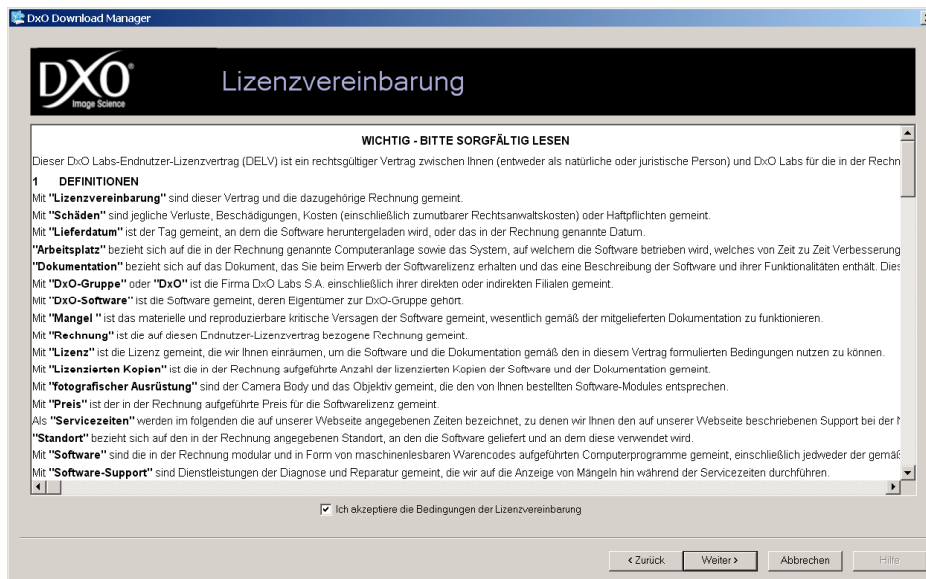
DxO Download Manager

DXO Image Science

Lizenzvereinbarung

WICHTIG - BITTE SORGFÄLTIG LESEN

Dieser DxO Labs-Endnutzer-Lizenzvertrag (DELV) ist ein rechtsgültiger Vertrag zwischen Ihnen (entweder als natürliche oder juristische Person) und DxO Labs für die in der Rechn

1 DEFINITIONEN

Mit "Lizenzvereinbarung" sind dieser Vertrag und die dazugehörige Rechnung gemeint.

Mit "Schäden" sind jegliche Verluste, Beschädigungen, Kosten (einschließlich zumutbarer Rechtsanwaltskosten) oder Haftpflichten gemeint.

Mit "Lieferdatum" ist der Tag gemeint, an dem die Software heruntergeladen wird, oder das in der Rechnung genannte Datum.

"Arbeitsplatz" bezieht sich auf die in der Rechnung genannte Computeranlage sowie das System, auf welchem die Software betrieben wird, welches von Zeit zu Zeit Verbesserung

"Dokumentation" bezieht sich auf das Dokument, das Sie beim Erwerb der Softwarelizenz erhalten und das eine Beschreibung der Software und ihrer Funktionalitäten enthält. Dies

Mit "DxO-Gruppe" oder "DxO" ist die Firma DxO Labs S.A. einschließlich ihrer direkten oder indirekten Filialen gemeint.

Mit "DxO-Software" ist die Software gemeint, deren Eigentümer zur DxO-Gruppe gehört.

Mit "Mangel" ist das materielle und reproduzierbare kritische Versagen der Software gemeint, wesentlich gemäß der mitgelieferten Dokumentation zu funktionieren.

Mit "Rechnung" ist die auf diesen Endnutzer-Lizenzvertrag bezogene Rechnung gemeint.

Mit "Lizenz" ist die Lizenz gemeint, die wir Ihnen einräumen, um die Software und die Dokumentation gemäß den in diesem Vertrag formulierten Bedingungen nutzen zu können.

Mit "Lizenzierten Kopien" ist die in der Rechnung aufgeführte Anzahl der lizenzierten Kopien der Software und der Dokumentation gemeint.

Mit "fotografischer Ausrüstung" sind der Camera Body und das Objektiv gemeint, die den von Ihnen bestellten Software-Modules entsprechen.

Mit "Preis" ist der in der Rechnung aufgeführte Preis für die Softwarelizenz gemeint.

Als "Servicezeiten" werden im folgenden die auf unserer Webseite angegebenen Zeiten bezeichnet, zu denen wir Ihnen den auf unserer Webseite beschriebenen Support bei der N

"Standort" bezieht sich auf den in der Rechnung angegebenen Standort, an den die Software geliefert und an dem diese verwendet wird.

Mit "Software" sind die in der Rechnung modular und in Form von maschinenlesbaren Warencodes aufgeführten Computerprogramme gemeint, einschließlich jedweder der gemäß

Mit "Software-Support" sind Dienstleistungen der Diagnose und Reparatur gemeint, die wir auf die Anzeige von Mängeln hin während der Servicezeiten durchführen.

Ich akzeptiere die Bedingungen der Lizenzvereinbarung

< Zurück | Weiter > | Abbrechen | Hilfe